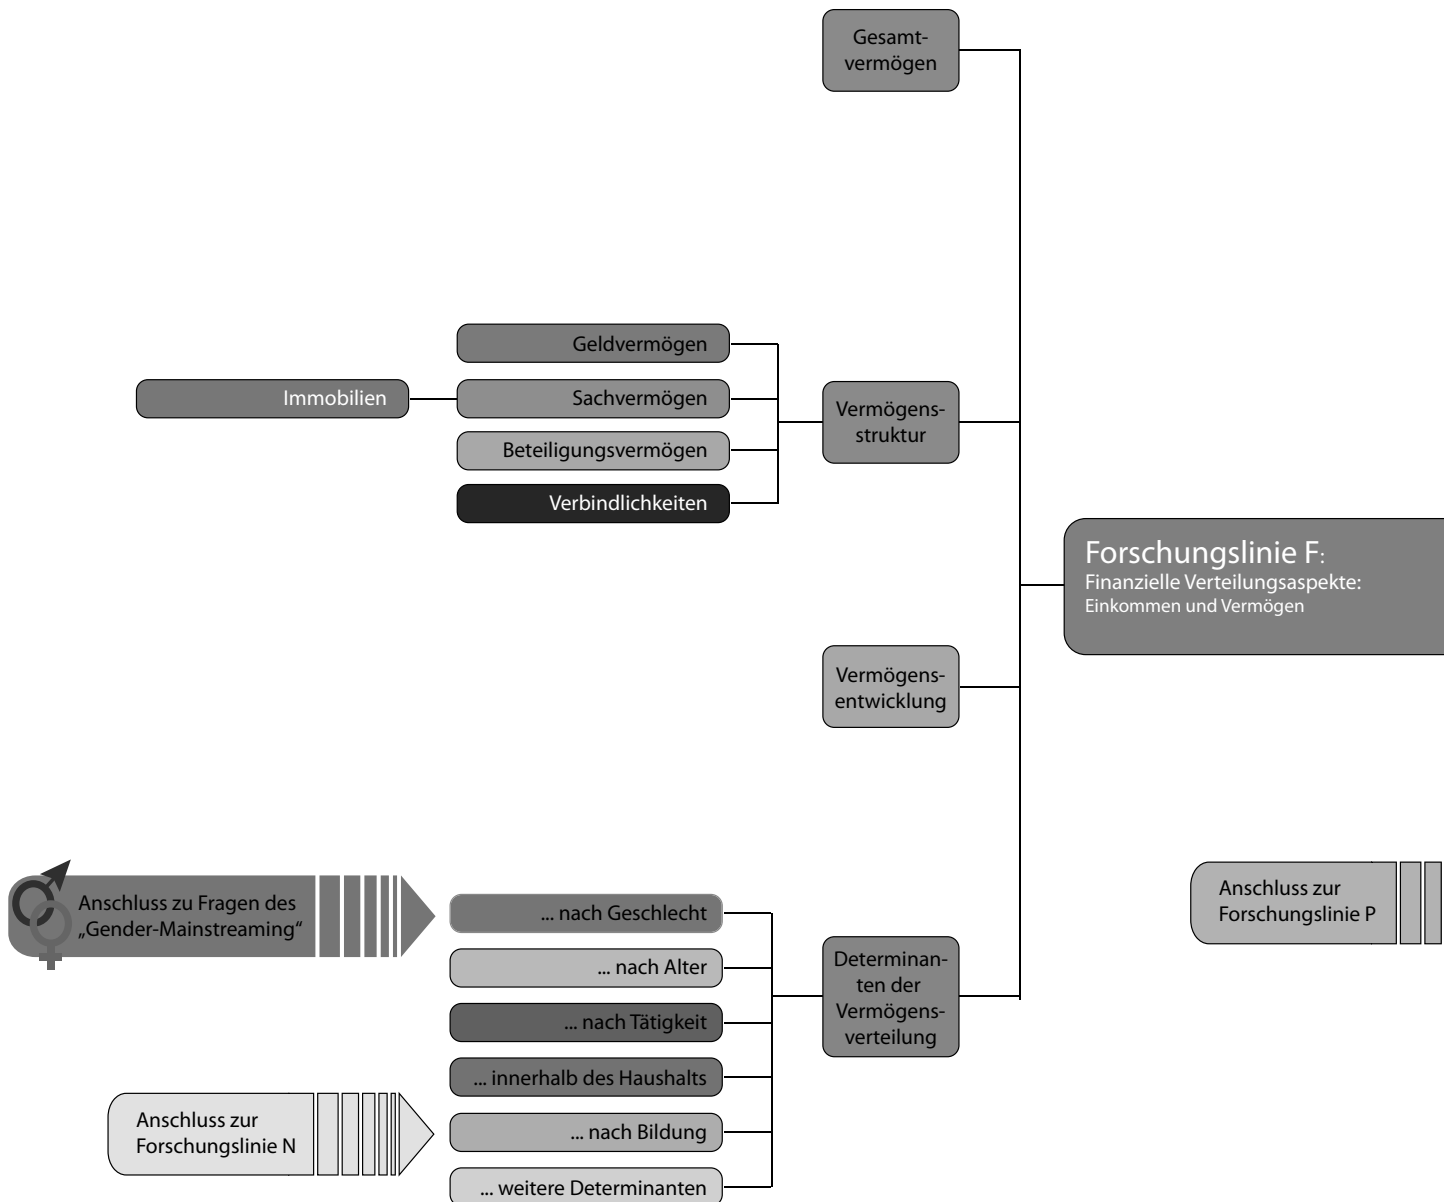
Forschungslinie F:
Finanzielle Verteilungsaspekte:
Einkommen und Vermögen

Gesamtvermögen

Vermögensstruktur

Geldvermögen

Sachvermögen

Immobilien

Beteiligungsvermögen

Verbindlichkeiten

Vermögensentwicklung

Determinanten der Vermögensverteilung

... nach Geschlecht

... nach Alter

... nach Tätigkeit

... innerhalb des Haushalts

... nach Bildung

... weitere Determinanten

Anschluss zu Fragen des „Gender-Mainstreaming"

Anschluss zur Forschungslinie N

Anschluss zur Forschungslinie P